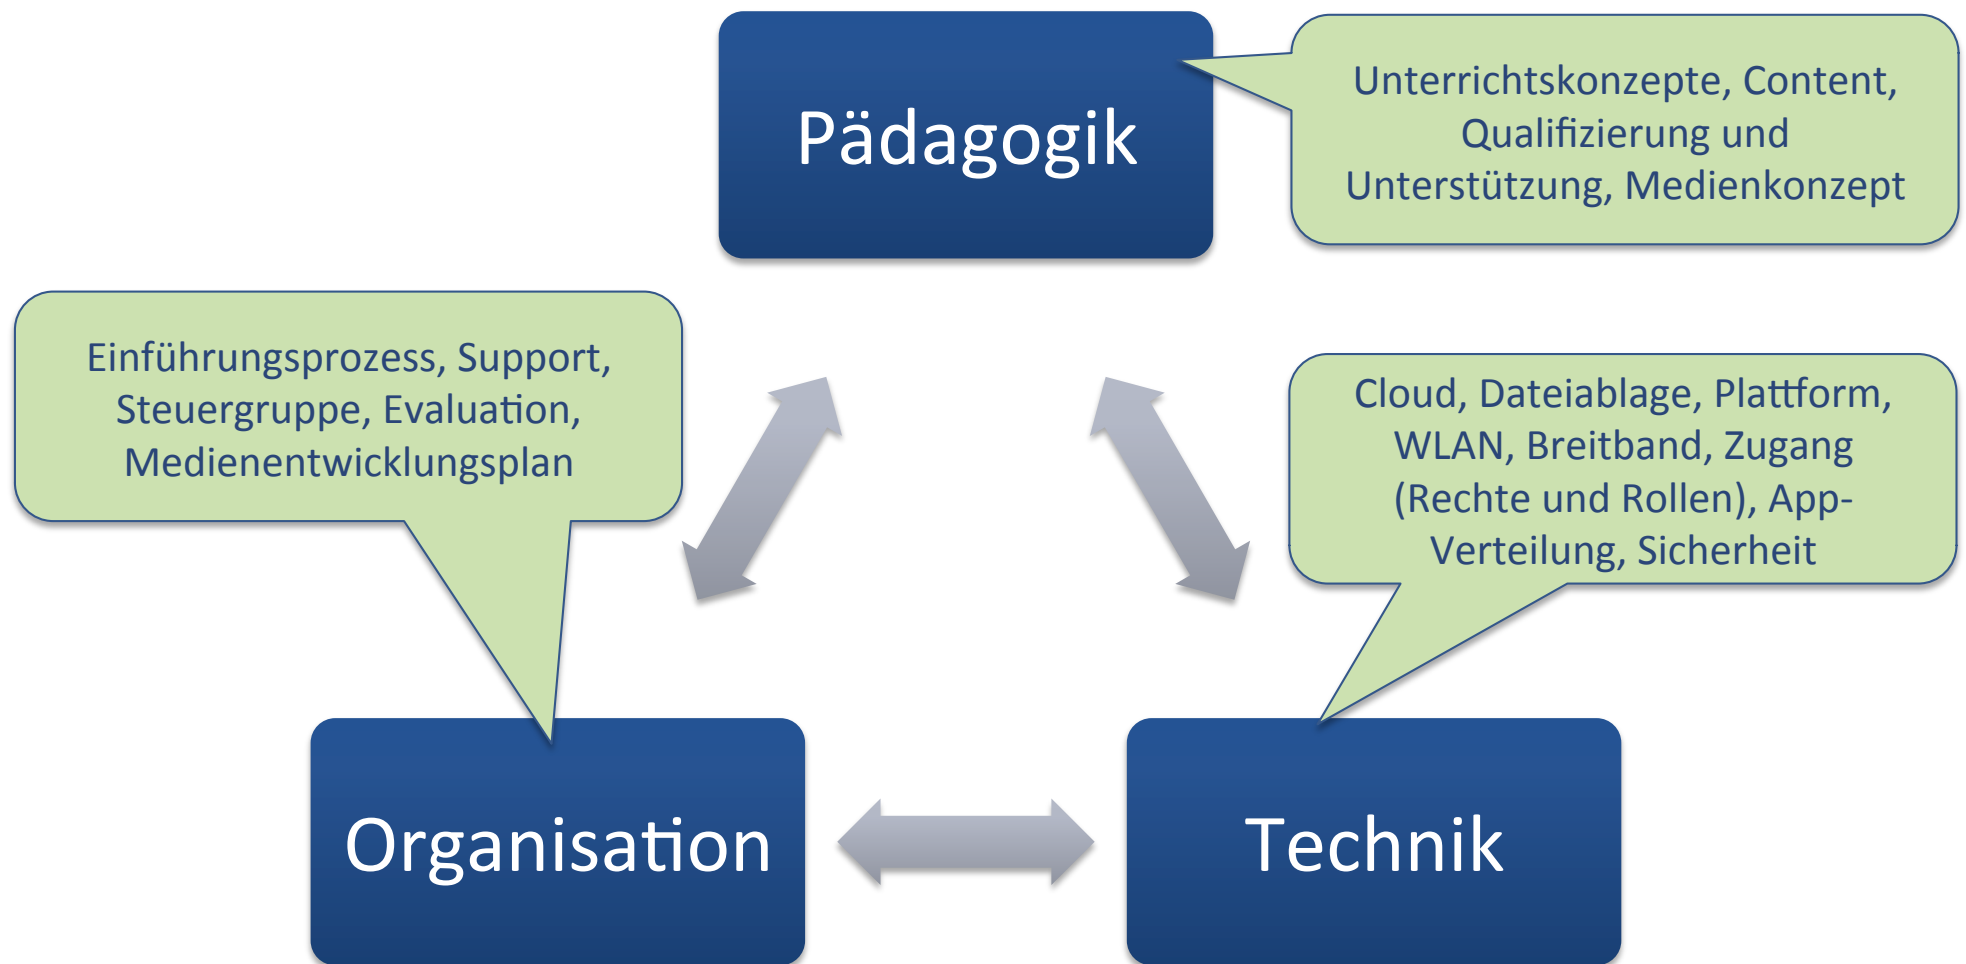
Pädagogik

Unterrichtskonzepte, Content, Qualifizierung und Unterstützung, Medienkonzept

Einführungsprozess, Support, Steuergruppe, Evaluation, Medienentwicklungsplan

Cloud, Dateiablage, Plattform, WLAN, Breitband, Zugang (Rechte und Rollen), App-Verteilung, Sicherheit

Organisation

Technik